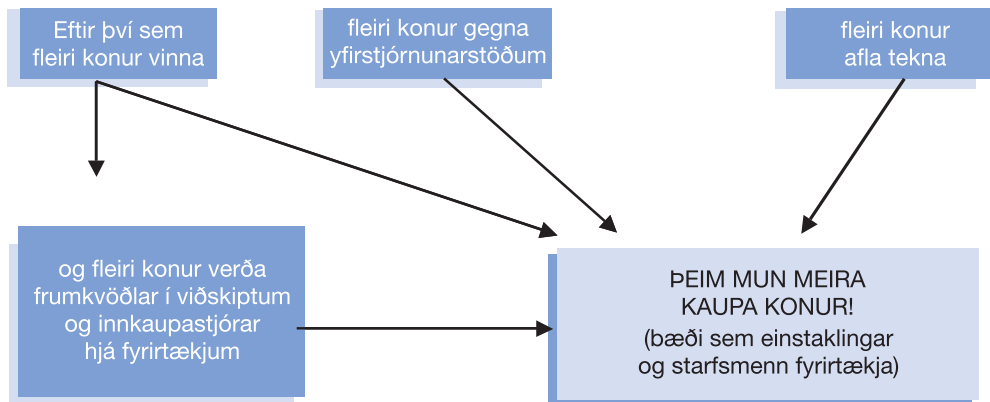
Eftir því sem fleiri konur vinna

fleiri konur gegna yfirstjórnunarstöðum

fleiri konur afla tekna

og fleiri konur verða frumkvöðlar í viðskiptum og innkaupastjórar hjá fyrirtækjum

ÞEIM MUN MEIRA KAUPA KONUR!
(bæði sem einstaklingar og starfsmenn fyrirtækja)